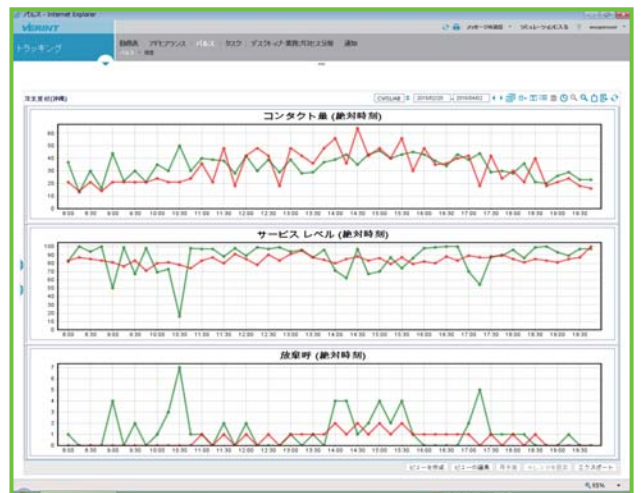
パルス - Internet Explorer

VERINT

メッセージの送信 シミュレーションモード

トラッキング

勤務表 アドヒアランス パルス タスク デスクトップ/業務プロセス分析 通知

注文受付(沖縄)

CW3,U4B 2016/02/01 2016/04/02

コンタクト量 (絶対時刻)

0 10 20 30 40 50 60

8:00 8:30 9:00 9:30 10:00 10:30 11:00 11:30 12:00 12:30 13:00 13:30 14:00 14:30 15:00 15:30 16:00 16:30 17:00 17:30 18:00 18:30 19:00 19:30

サービス レベル (絶対時刻)

0 10 20 30 40 50 60 70 80 90 100

8:00 8:30 9:00 9:30 10:00 10:30 11:00 11:30 12:00 12:30 13:00 13:30 14:00 14:30 15:00 15:30 16:00 16:30 17:00 17:30 18:00 18:30 19:00 19:30

放棄呼 (絶対時刻)

0 1 2 3 4 5 6 7

8:00 8:30 9:00 9:30 10:00 10:30 11:00 11:30 12:00 12:30 13:00 13:30 14:00 14:30 15:00 15:30 16:00 16:30 17:00 17:30 18:00 18:30 19:00 19:30

ビューを作成 ビューの編集 保存 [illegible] エクスポート

95%